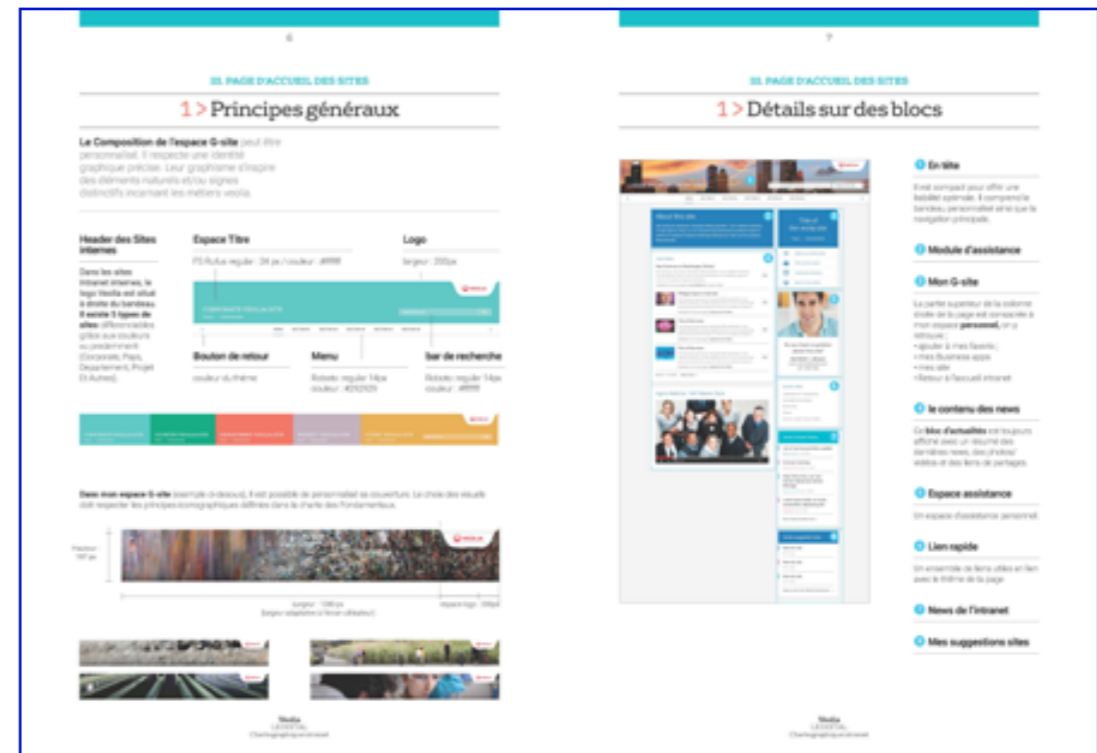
6

III. PAGE D'ACCUEIL DES SITES

1 > Principes généraux

Le Composition de l'espace G-site peut être personnalisé. Il respecte une identité graphique précise. Leur graphisme s'inspire des éléments naturels et/ou signes distinctifs incarnant les métiers veolia.

Header des Sites internes

Dans les sites intranet internes, le logo Veolia est situé à droite du bandeau. Il existe 5 types de sites différenciables grâce aux couleurs ou prédominent (Corporate, Pays, Département, Projet Et Autres).

Espace Titre

FS Rufus regular : 24 px / couleur : #FFFFFF

Logo

largeur : 200px

Bouton de retour

couleur du thème

Menu

Roboto regular 14px couleur : #292929

bar de recherche

Roboto regular 14px couleur : #FFFFFF

Dans mon espace G-site (exemple ci-dessous), il est possible de personnaliser sa couverture. Le choix des visuels doit respecter les principes iconographiques définies dans le charte des Fondamentaux.

Hauteur 197 px

largeur : 1280 px (largeur adaptative à l'écran utilisateur)

espace logo : 200px

Veolia
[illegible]
Chartegraphiqueintranet

7

III. PAGE D'ACCUEIL DES SITES

1 > Détails sur des blocs

About this site

En tête

Il est compact pour offrir une lisibilité optimale. Il comprend le bandeau personnalisé ainsi que la navigation principale.

Module d'assistance

Mon G-site

La partie supérieur de la colonne droite de la page est consacrée à mon espace personnel, on y retrouve :
• ajouter à mes favoris ;
• mes Business apps
• mes site
• Retour à l'accueil intranet

le contenu des news

Ce bloc d'actualités est toujours affiché avec un résumé des dernières news, des photos/ vidéos et des liens de partages.

Espace assistance

Un espace d'assistance personnel.

Lien rapide

Un ensemble de liens utiles en lien avec le thème de la page

News de l'intranet

Mes suggestions sites

Veolia
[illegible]
Chartegraphiqueintranet